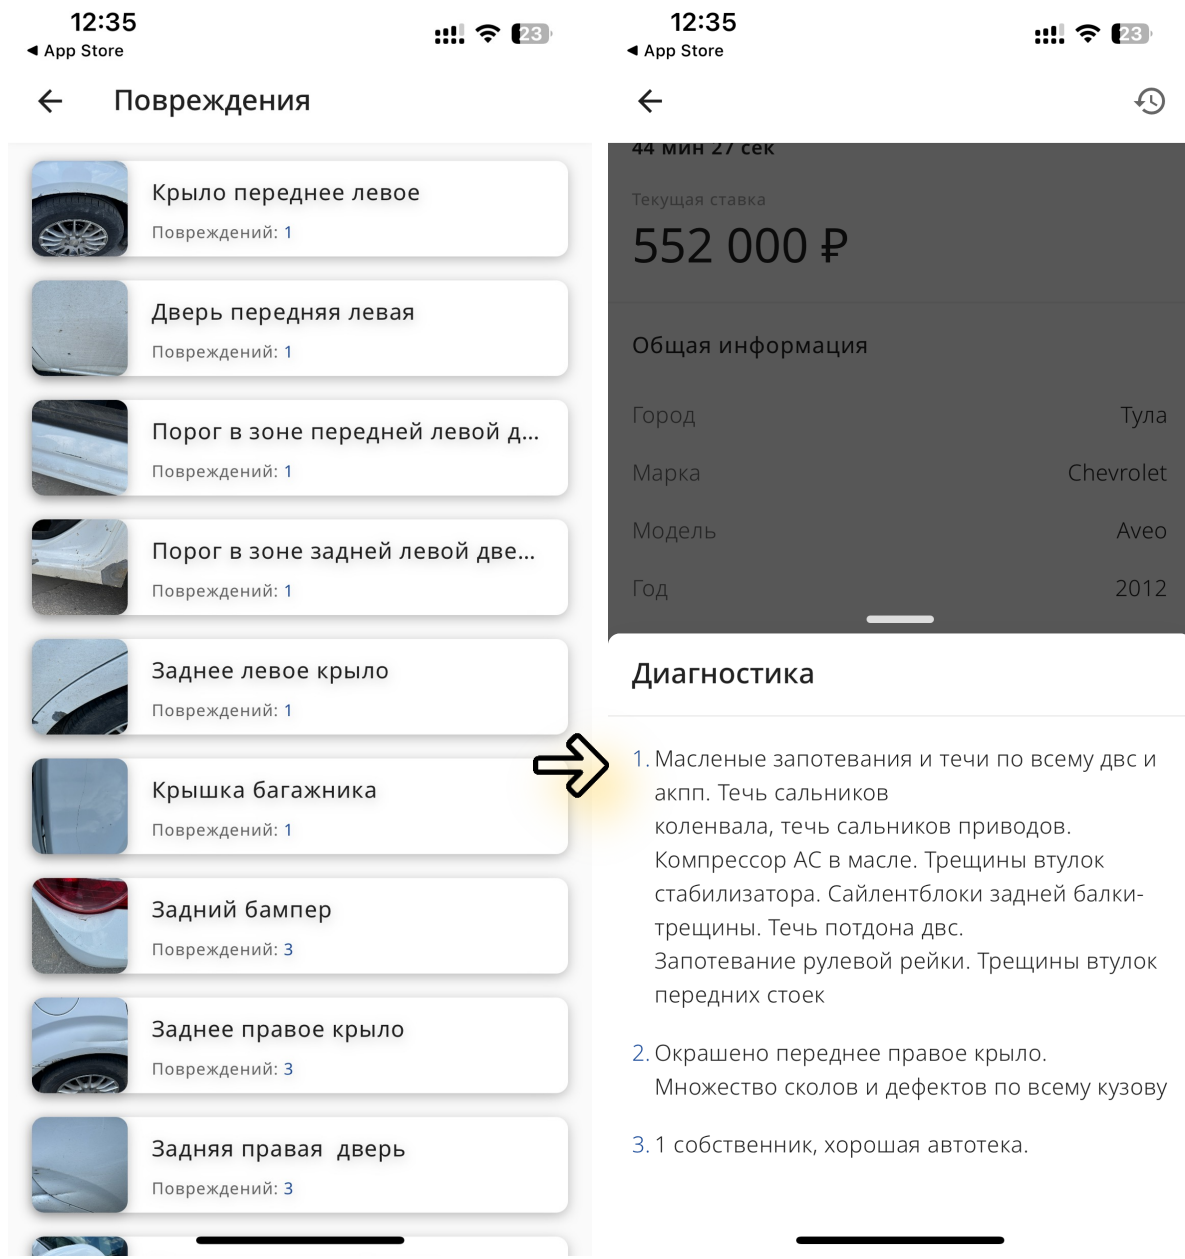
12:35
◀ App Store
23

Повреждения

Крыло переднее левое
Повреждений: 1

Дверь передняя левая
Повреждений: 1

Порог в зоне передней левой д...
Повреждений: 1

Порог в зоне задней левой две...
Повреждений: 1

Заднее левое крыло
Повреждений: 1

Крышка багажника
Повреждений: 1

Задний бампер
Повреждений: 3

Заднее правое крыло
Повреждений: 3

Задняя правая дверь
Повреждений: 3

12:35
◀ App Store
23

44 мин 27 сек

Текущая ставка
552 000 ₽

Общая информация

| Город | Тула |
|---|---|
| Марка | Chevrolet |
| Модель | Aveo |
| Год | 2012 |

Диагностика

1. Масленые запотевания и течи по всему двс и акпп. Течь сальников коленвала, течь сальников приводов. Компрессор АС в масле. Трещины втулок стабилизатора. Сайлентблоки задней балки- трещины. Течь потдона двс. Запотевание рулевой рейки. Трещины втулок передних стоек

2. Окрашено переднее правое крыло. Множество сколов и дефектов по всему кузову

3. 1 собственник, хорошая автотека.